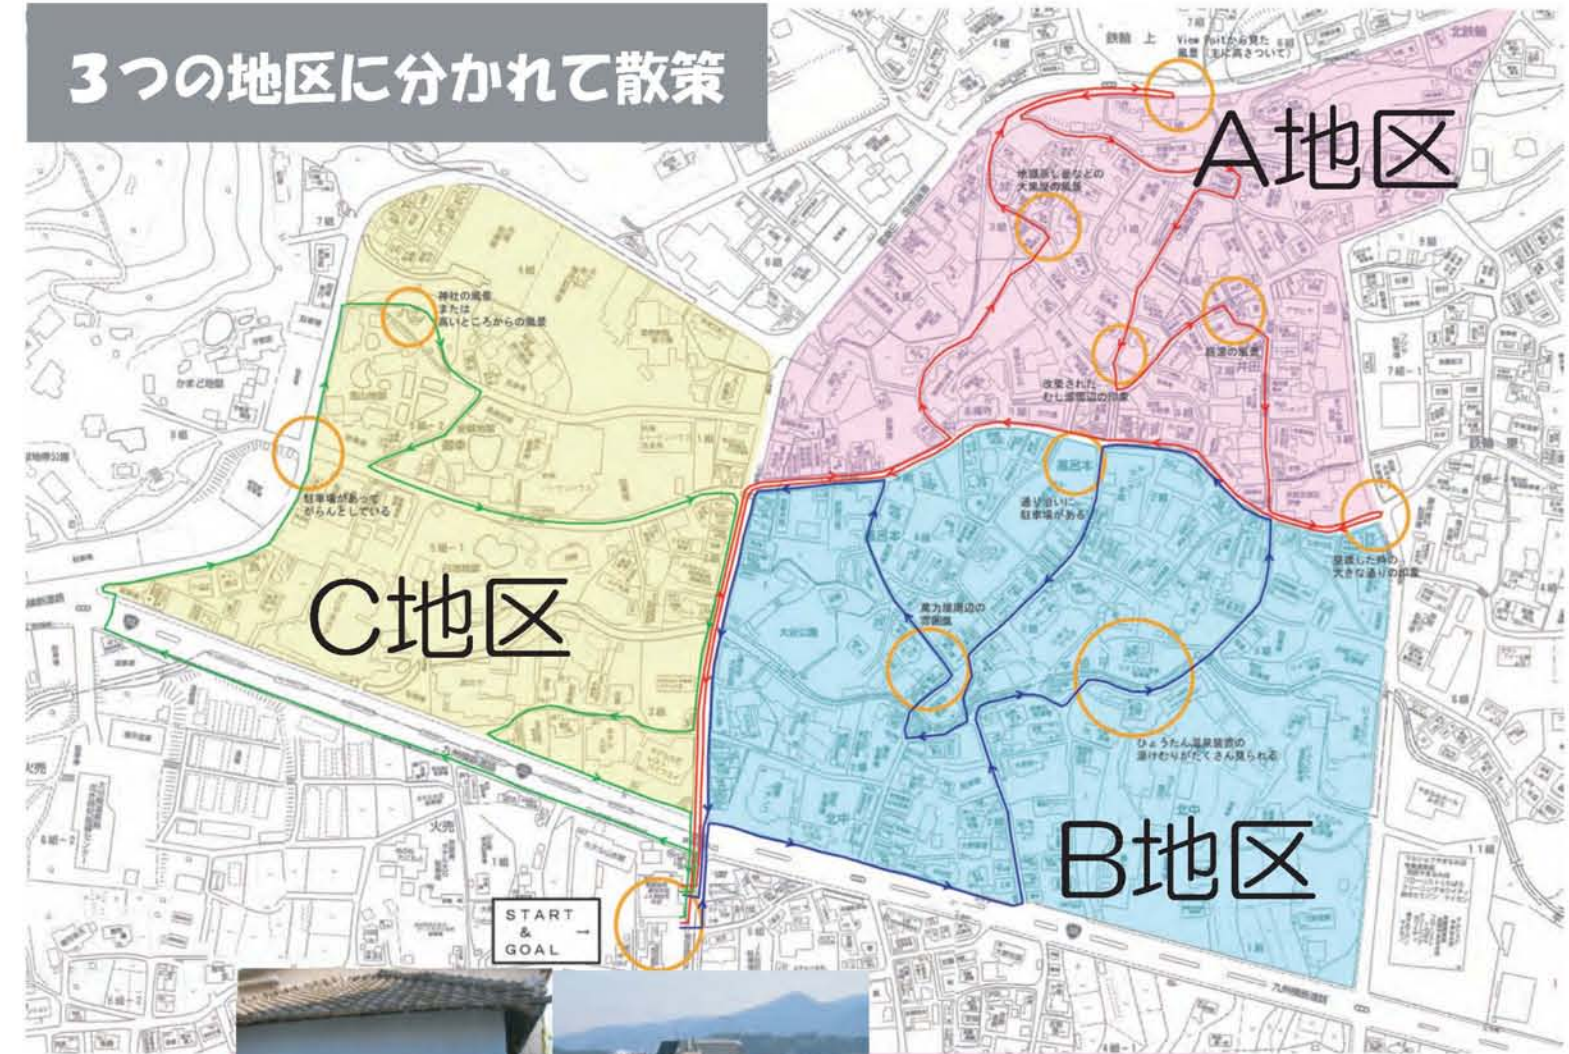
3つの地区に分かれて散策

A地区

B地区

C地区

START & GOAL

神社の風景 または 高いところからの風景

駐車場があって がらんとしている

View Pointから見た風景

改修された むし屋窓辺の印象

風呂本

通り沿いに 駐車場がある

見渡した時の 大きな通りの印象

ひょうたん温泉施設の 湯けむりがたくさん見られる